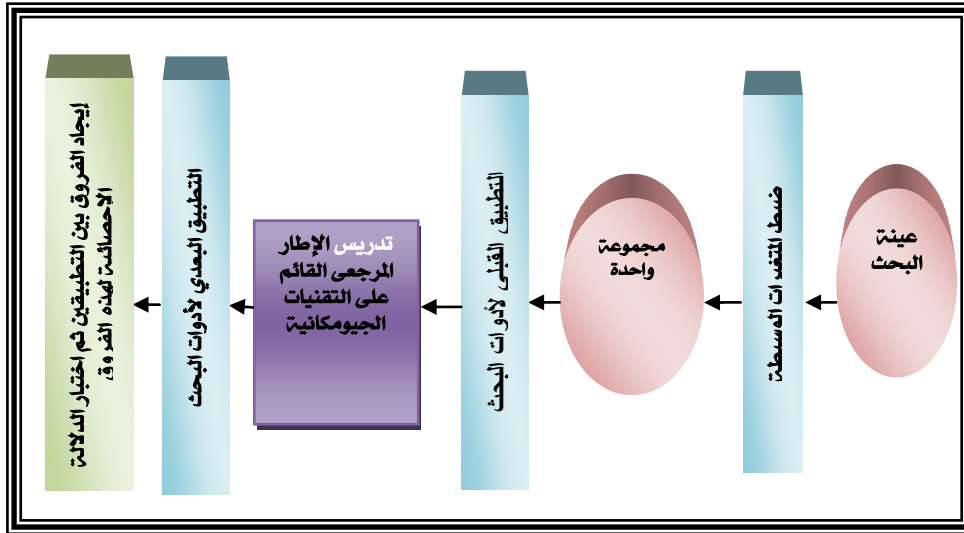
عينة البحث

ضبط المتغيرات الوسيطة

مجموعة واحدة

التطبيق القبلي لأدوات البحث

تدريس الإطار المرجعي القائم على التقنيات الجيوميكانية

التطبيق البعدي لأدوات البحث

إيجاد الفروق بين التطبيقين ثم اختبار الدلالة الإحصائية لهذه الفروق